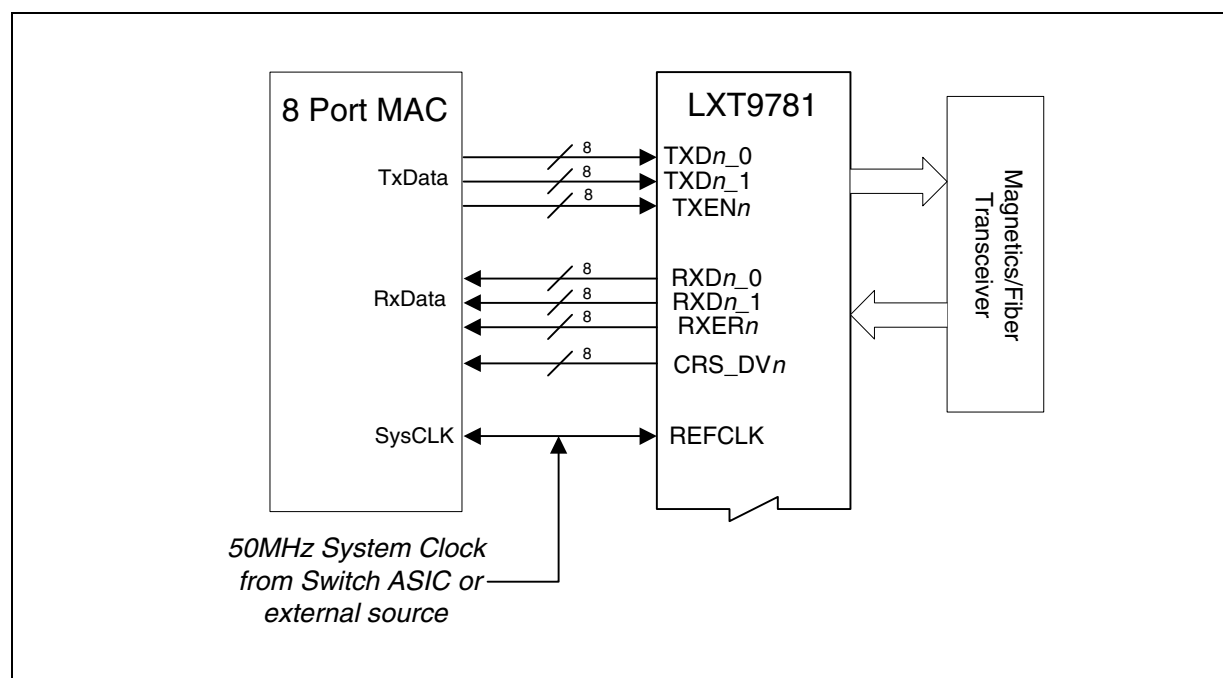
8 Port MAC

TxData

RxData

SysCLK

LXT9781

8
8
8

TXD*n*_0
TXD*n*_1
TXEN*n*

8
8
8

RXD*n*_0
RXD*n*_1
RXER*n*

8

CRS_DV*n*

REFCLK

Magnetics/Fiber Transceiver

*50MHz System Clock from Switch ASIC or external source*